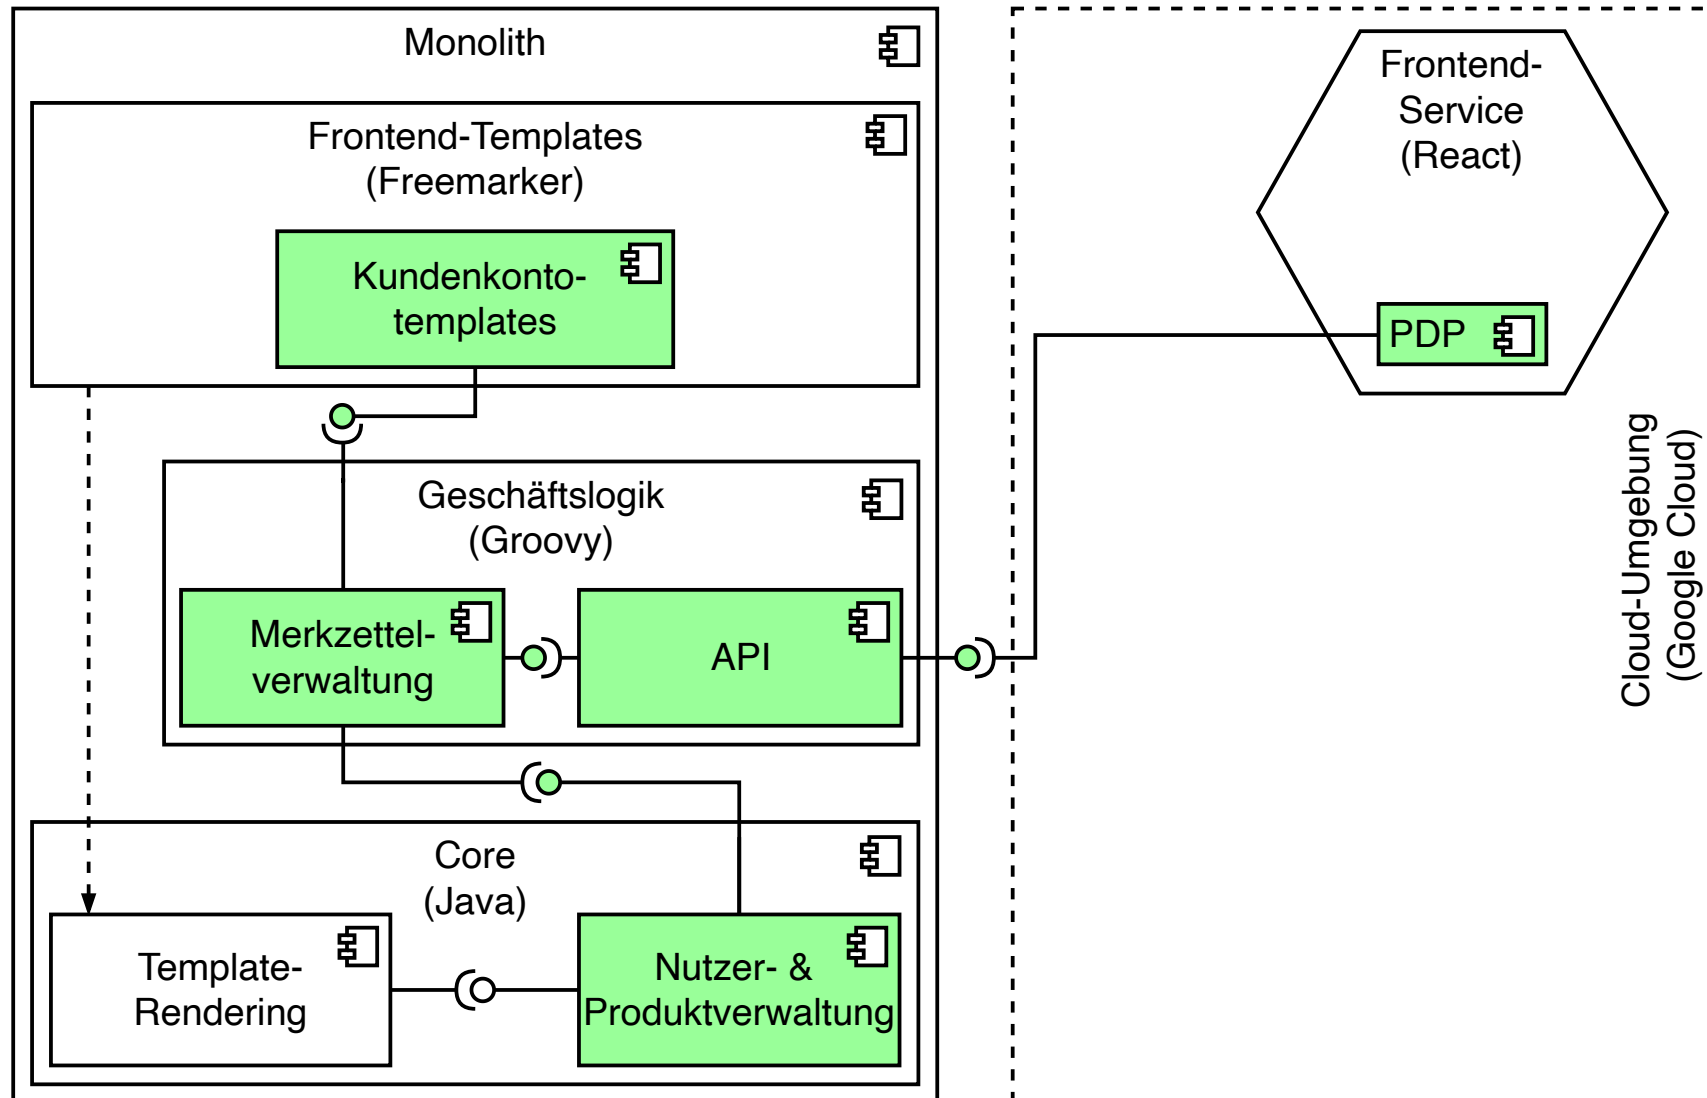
Monolith

Frontend-Templates (Freemarker)

Kundenkontotemplates

Geschäftslogik (Groovy)

Merkzettelverwaltung

API

Core (Java)

Template-Rendering

Nutzer- & Produktverwaltung

Frontend-Service (React)

PDP

Cloud-Umgebung (Google Cloud)